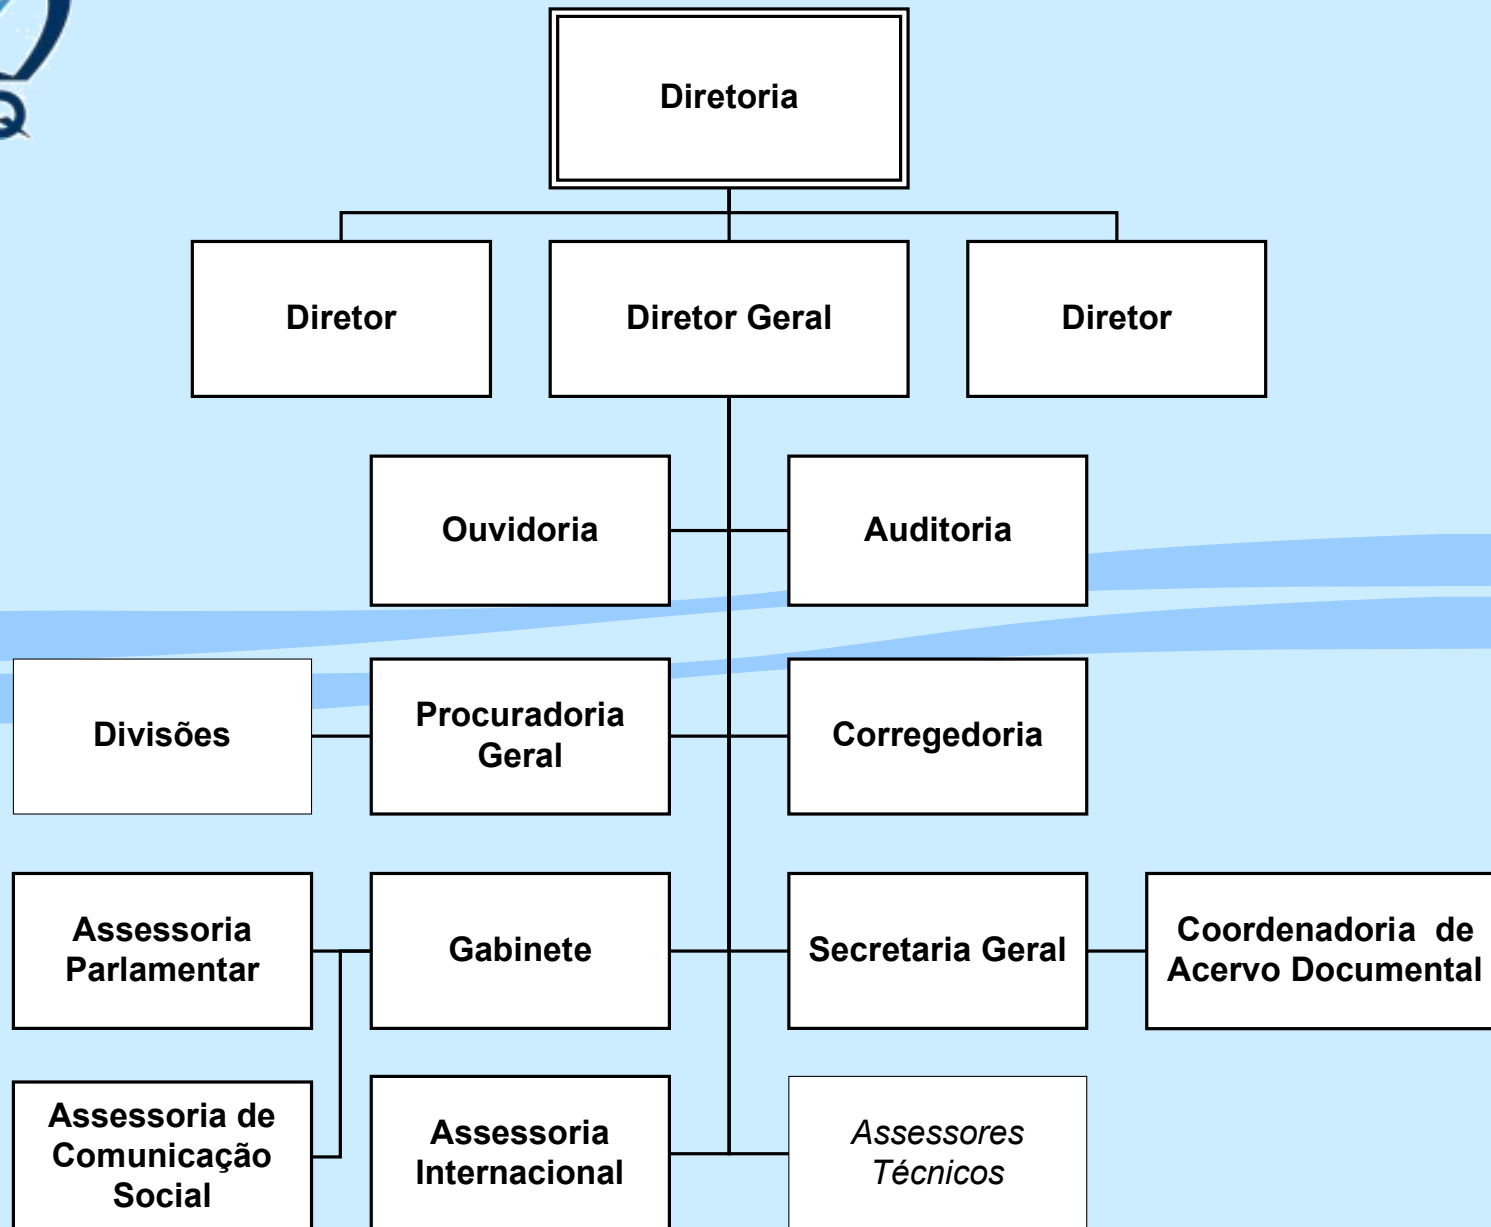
Diretoria

Diretor

Diretor Geral

Diretor

Ouvidoria

Auditoria

Divisões

Procuradoria Geral

Corregedoria

Assessoria Parlamentar

Gabinete

Secretaria Geral

Coordenadoria de Acervo Documental

Assessoria de Comunicação Social

Assessoria Internacional

Assessores Técnicos